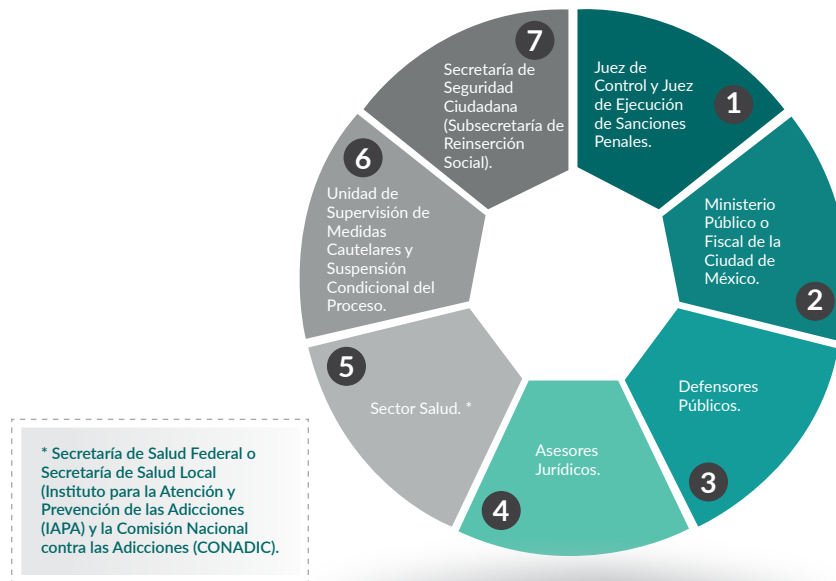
7
Secretaría de Seguridad Ciudadana (Subsecretaría de Reinserción Social).

Juez de Control y Juez de Ejecución de Sanciones Penales.
1

6
Unidad de Supervisión de Medidas Cautelares y Suspensión Condicional del Proceso.

Ministerio Público o Fiscal de la Ciudad de México.
2

5
Sector Salud. *

Defensores Públicos.
3

Asesores Jurídicos.
4

* Secretaría de Salud Federal o Secretaría de Salud Local (Instituto para la Atención y Prevención de las Adicciones (IAPA) y la Comisión Nacional contra las Adicciones (CONADIC).